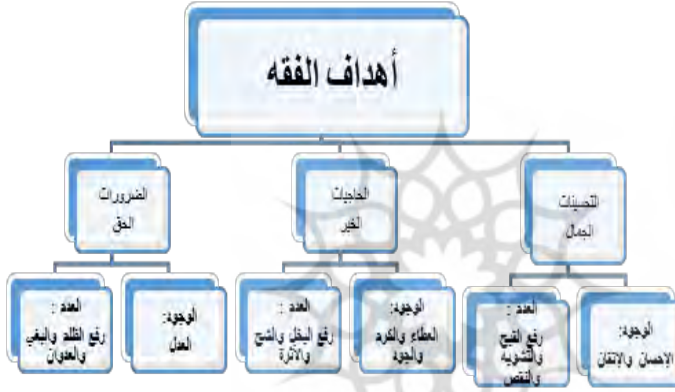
أهداف الفقه

الضروريات
الحق

العدم :
رفع الظلم والبغي والعدوان

الوجود:
العدل

الحاجيات
الخير

العدم :
رفع البخل والشح والأثرة

الوجود:
العطاء والكرم والجود

التحسينات
الجمال

العدم :
رفع القبح والتشويه والنقص

الوجود:
الإحسان والإتقان